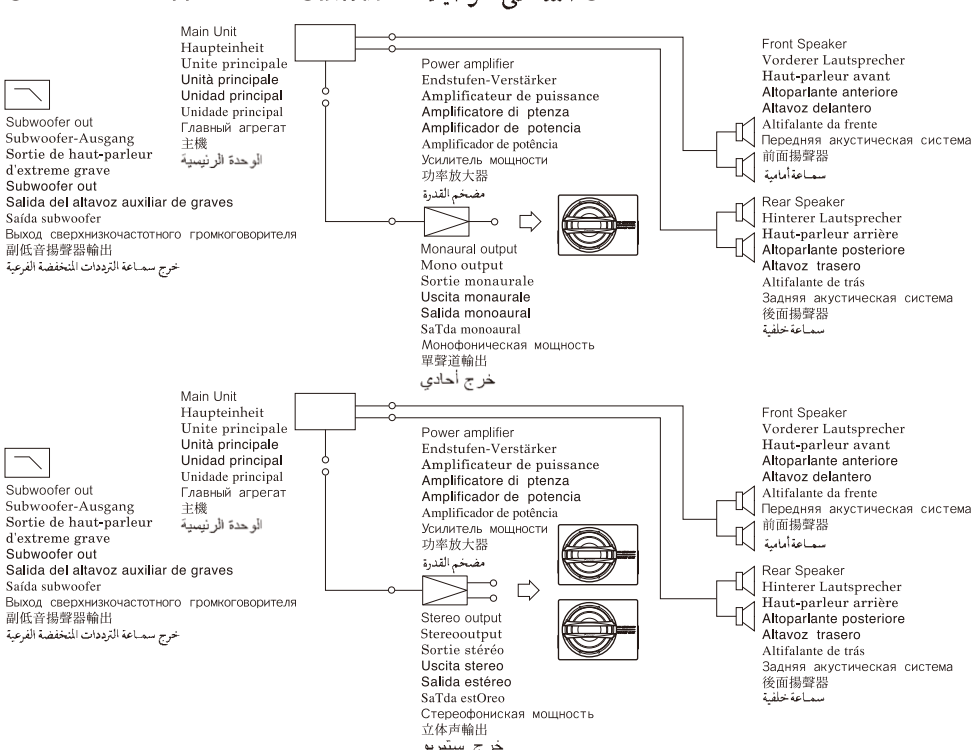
Main Unit
Haupteinheit
Unite principale
Unità principale
Unidad principal
Unidade principal
Главный агрегат
主機
الوحدة الرئيسية

Subwoofer out
Subwoofer-Ausgang
Sortie de haut-parleur d'extreme grave
Subwoofer out
Salida del altavoz auxiliar de graves
Saída subwoofer
Выход сверхнизкочастотного громкоговорителя
副低音揚聲器輸出
خرج سماعة الترددات المنخفضة الفرعية

Power amplifier
Endstufen-Verstärker
Amplificateur de puissance
Amplificatore di ptenza
Amplificador de potencia
Amplificador de potência
Усилитель мощности
功率放大器
مضخم القدرة

Monaural output
Mono output
Sortie monaurale
Uscita monaurale
Salida monoaural
SaTda monoaural
Монофоническая мощность
單聲道輸出
خرج أحادي

Front Speaker
Vorderer Lautsprecher
Haut-parleur avant
Altoparlante anteriore
Altavoz delantero
Altifalante da frente
Передняя акустическая система
前面揚聲器
سماعة أمامية

Rear Speaker
Hinterer Lautsprecher
Haut-parleur arrière
Altoparlante posteriore
Altavoz trasero
Altifalante de trás
Задняя акустическая система
後面揚聲器
سماعة خلفية

Main Unit
Haupteinheit
Unite principale
Unità principale
Unidad principal
Unidade principal
Главный агрегат
主機
الوحدة الرئيسية

Subwoofer out
Subwoofer-Ausgang
Sortie de haut-parleur d'extreme grave
Subwoofer out
Salida del altavoz auxiliar de graves
Saída subwoofer
Выход сверхнизкочастотного громкоговорителя
副低音揚聲器輸出
خرج سماعة الترددات المنخفضة الفرعية

Power amplifier
Endstufen-Verstärker
Amplificateur de puissance
Amplificatore di ptenza
Amplificador de potencia
Amplificador de potência
Усилитель мощности
功率放大器
مضخم القدرة

Stereo output
Stereooutput
Sortie stéréo
Uscita stereo
Salida estéreo
SaTda estOreo
Стереофониская мощность
立体声輸出
خرج ستيريو

Front Speaker
Vorderer Lautsprecher
Haut-parleur avant
Altoparlante anteriore
Altavoz delantero
Altifalante da frente
Передняя акустическая система
前面揚聲器
سماعة أمامية

Rear Speaker
Hinterer Lautsprecher
Haut-parleur arrière
Altoparlante posteriore
Altavoz trasero
Altifalante de trás
Задняя акустическая система
後面揚聲器
سماعة خلفية